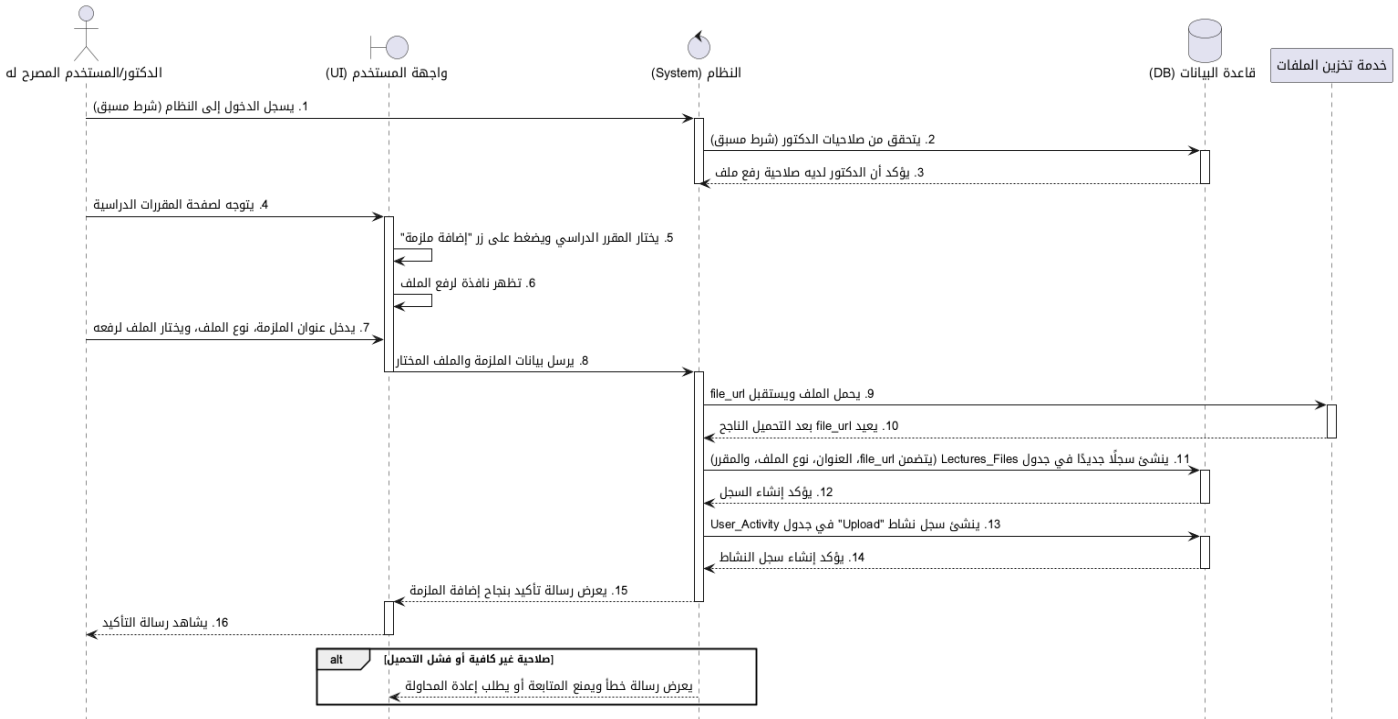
الدكتور/المستخدم المصرح له

واجهة المستخدم (UI)

النظام (System)

قاعدة البيانات (DB)

خدمة تخزين الملفات

1. يسجل الدخول إلى النظام (شرط مسبق)

2. يتحقق من صلاحيات الدكتور (شرط مسبق)

3. يؤكد أن الدكتور لديه صلاحية رفع ملف

4. يتوجه لصفحة المقررات الدراسية

5. يختار المقرر الدراسي ويضغط على زر "إضافة ملزمة"

6. تظهر نافذة لرفع الملف

7. يدخل عنوان الملزمة، نوع الملف، ويختار الملف لرفعه

8. يرسل بيانات الملزمة والملف المختار

9. يحمل الملف ويستقبل file_url

10. يعيد file_url بعد التحميل الناجح

11. ينشئ سجلًا جديدًا في جدول Lectures_Files (يتضمن file_url، العنوان، نوع الملف، والمقرر)

12. يؤكد إنشاء السجل

13. ينشئ سجل نشاط "Upload" في جدول User_Activity

14. يؤكد إنشاء سجل النشاط

15. يعرض رسالة تأكيد بنجاح إضافة الملزمة

16. يشاهد رسالة التأكيد

alt

[صلاحية غير كافية أو فشل التحميل]

يعرض رسالة خطأ ويمنع المتابعة أو يطلب إعادة المحاولة